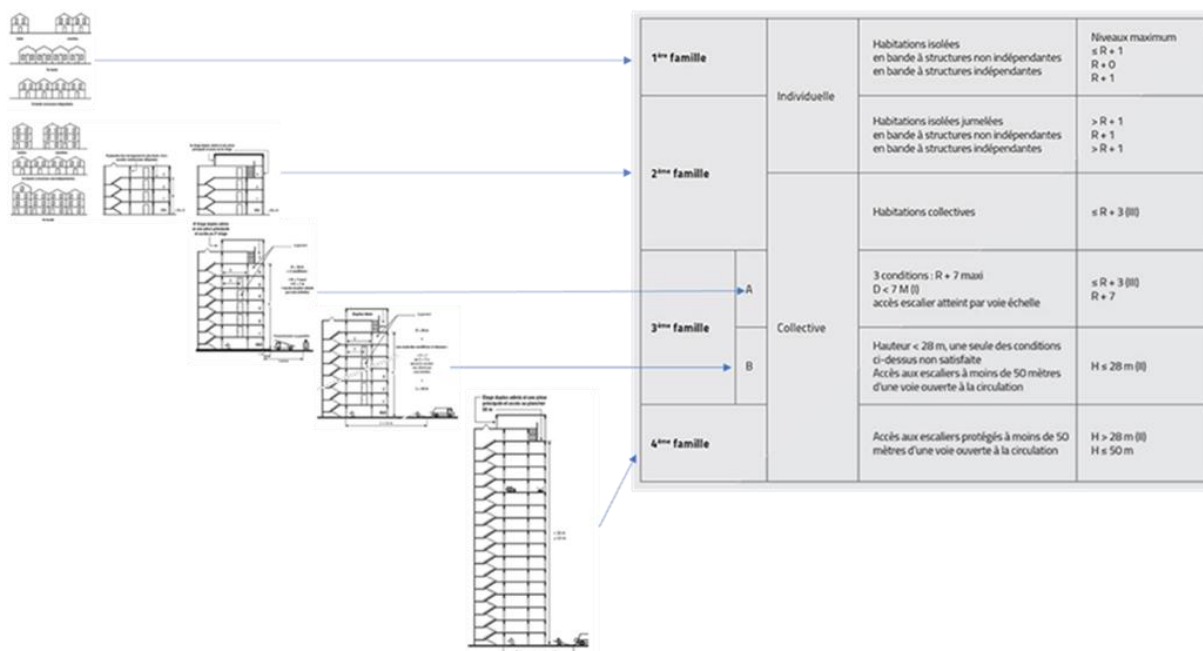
| | | | | |
|---|---|---|---|---|
| 1ère famille | Individuelle | | Habitations isolées en bande à structures non indépendantes en bande à structures indépendantes | Niveaux maximum ≤ R + 1 R + 0 R + 1 |
| 2ème famille | | | Habitations isolées jumelées en bande à structures non indépendantes en bande à structures indépendantes | > R + 1 R + 1 > R + 1 |
| | Collective | | Habitations collectives | ≤ R + 3 (III) |
| 3ème famille | | A | 3 conditions : R + 7 maxi D < 7 M (I) accès escalier atteint par voie échelle | ≤ R + 3 (III) R + 7 |
| | | B | Hauteur < 28 m, une seule des conditions ci-dessus non satisfaite Accès aux escaliers à moins de 50 mètres d'une voie ouverte à la circulation | H ≤ 28 m (II) |
| 4ème famille | | | Accès aux escaliers protégés à moins de 50 mètres d'une voie ouverte à la circulation | H > 28 m (II) H ≤ 50 m |

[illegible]